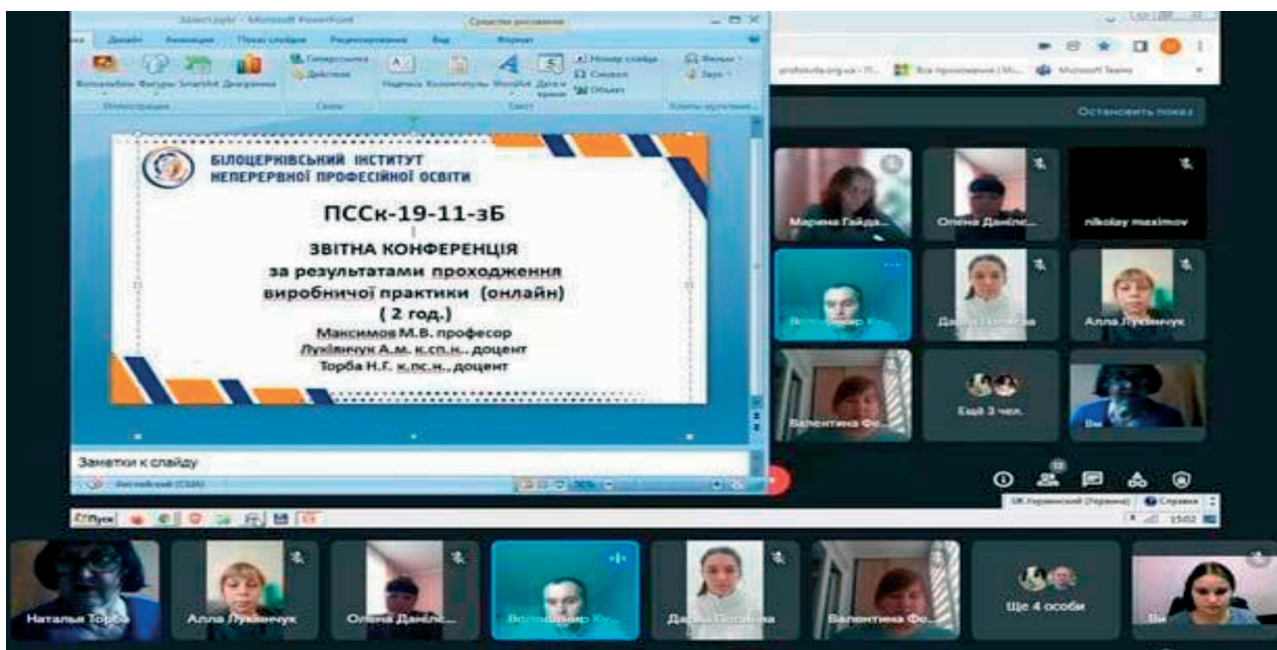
Select.pptx - Microsoft PowerPoint

Средства рисования

Дизайн Анимация Показ слайдов Рецензирование Вид Формат

Колонтитулы Фигуры SmartArt Диаграмма Гиперссылка Действие Надпись Колонтитулы WordArt Дата и время Номер слайда Символ Объект Фильм Звук

Иллюстрации Связи Текст Клипы мультимедиа

БІЛОЦЕРКІВСЬКИЙ ІНСТИТУТ НЕПЕРЕРВНОЇ ПРОФЕСІЙНОЇ ОСВІТИ

ПССк-19-11-зБ

ЗВІТНА КОНФЕРЕНЦІЯ за результатами проходження виробничої практики (онлайн) ( 2 год.)

Максимов М.В. професор

Лукіянчук А.М. к.сп.н., доцент

Торба Н.Г. к.пс.н., доцент

Заметки к слайду

Английский (США)

Пуск

Остановить показ

Марина Гайда...

Олена Даніле...

nikolay maximov

Володимир К...

Дарина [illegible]

Алла Лукіянчук

Валентина Фе...

Ещё 3 чел.

Ви

Наталья Торба

Алла Лукіянчук

Олена Даніле...

Володимир Ку...

Дарина Погаріна

Валентина Фе...

Ще 4 особи

Ви

15:02